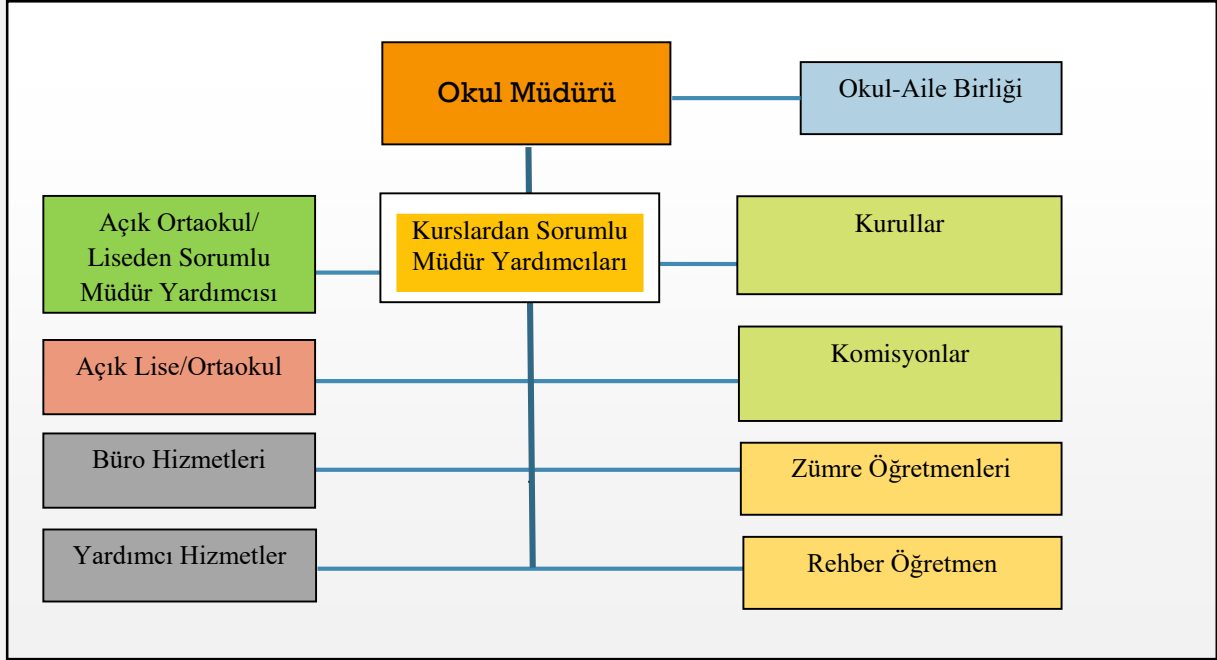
Okul Müdürü

Okul-Aile Birliği

Açık Ortaokul/ Liseden Sorumlu Müdür Yardımcısı

Kurslardan Sorumlu Müdür Yardımcıları

Kurullar

Açık Lise/Ortaokul

Komisyonlar

Büro Hizmetleri

Zümre Öğretmenleri

Yardımcı Hizmetler

Rehber Öğretmen